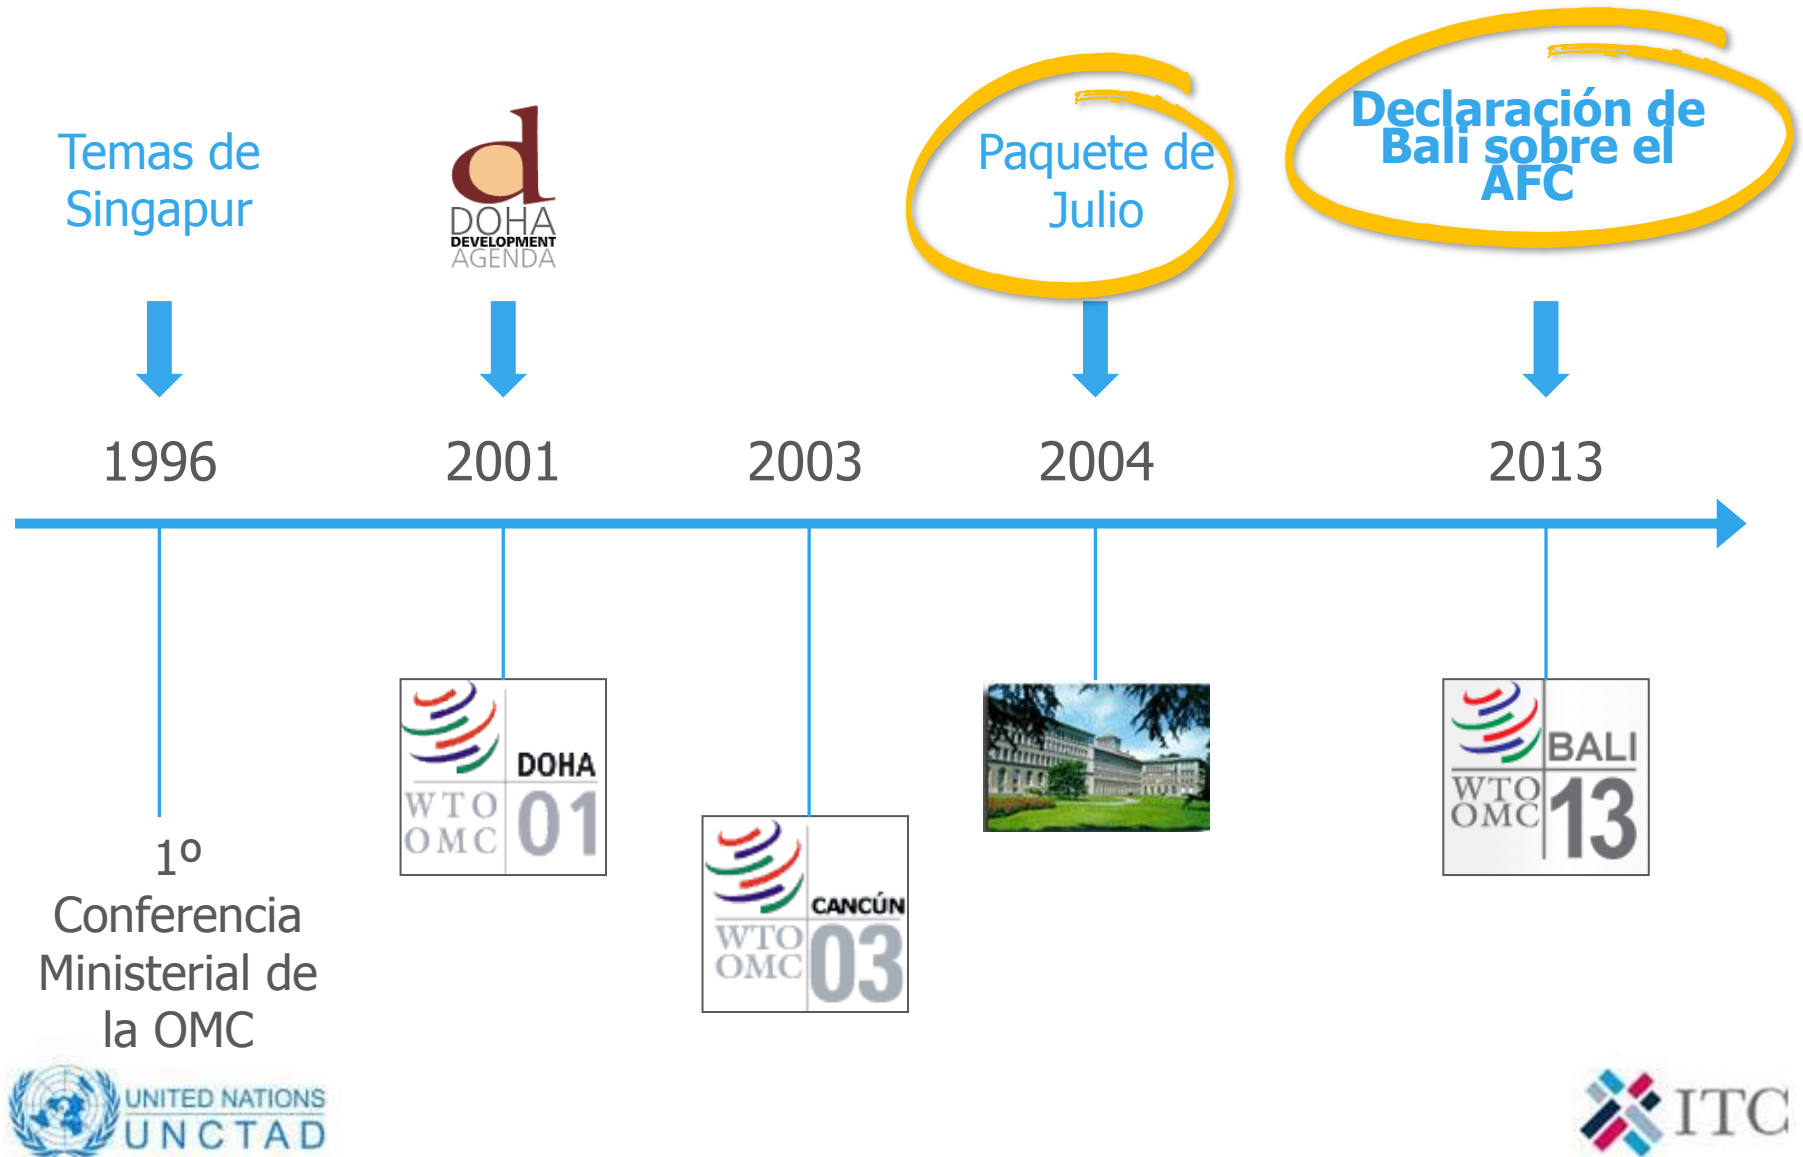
Temas de Singapur

d
DOHA
DEVELOPMENT
AGENDA

Paquete de Julio

Declaración de Bali sobre el AFC

1996

2001

2003

2004

2013

1º Conferencia Ministerial de la OMC

DOHA
WTO
OMC
01

CANCÚN
WTO
OMC
03

BALI
WTO
OMC
13

UNITED NATIONS
UNCTAD

ITC